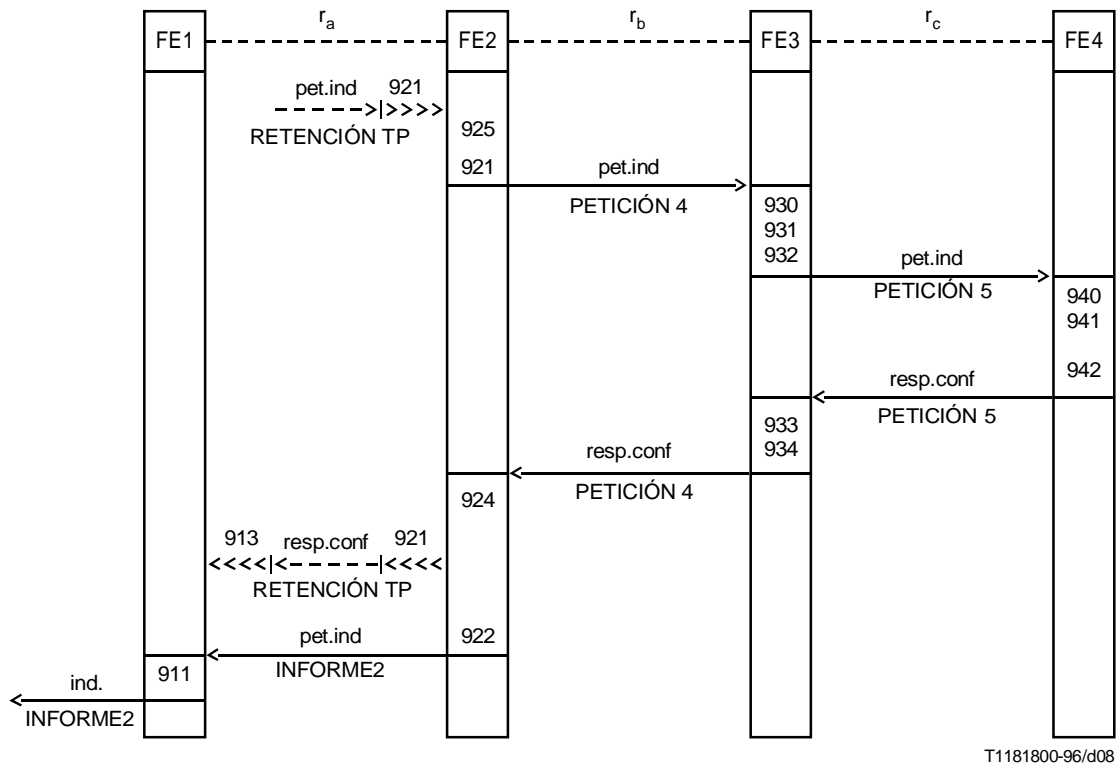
FE1 $r_a$ FE2 $r_b$ FE3 $r_c$ FE4

pet.ind 921

RETENCIÓN TP

925

921 pet.ind

PETICIÓN 4

930
931
932

pet.ind

PETICIÓN 5

940
941

942

resp.conf

PETICIÓN 5

933
934

resp.conf

PETICIÓN 4

924

913 resp.conf 921

RETENCIÓN TP

pet.ind 922

INFORME2

911

ind.

INFORME2

T1181800-96/d08